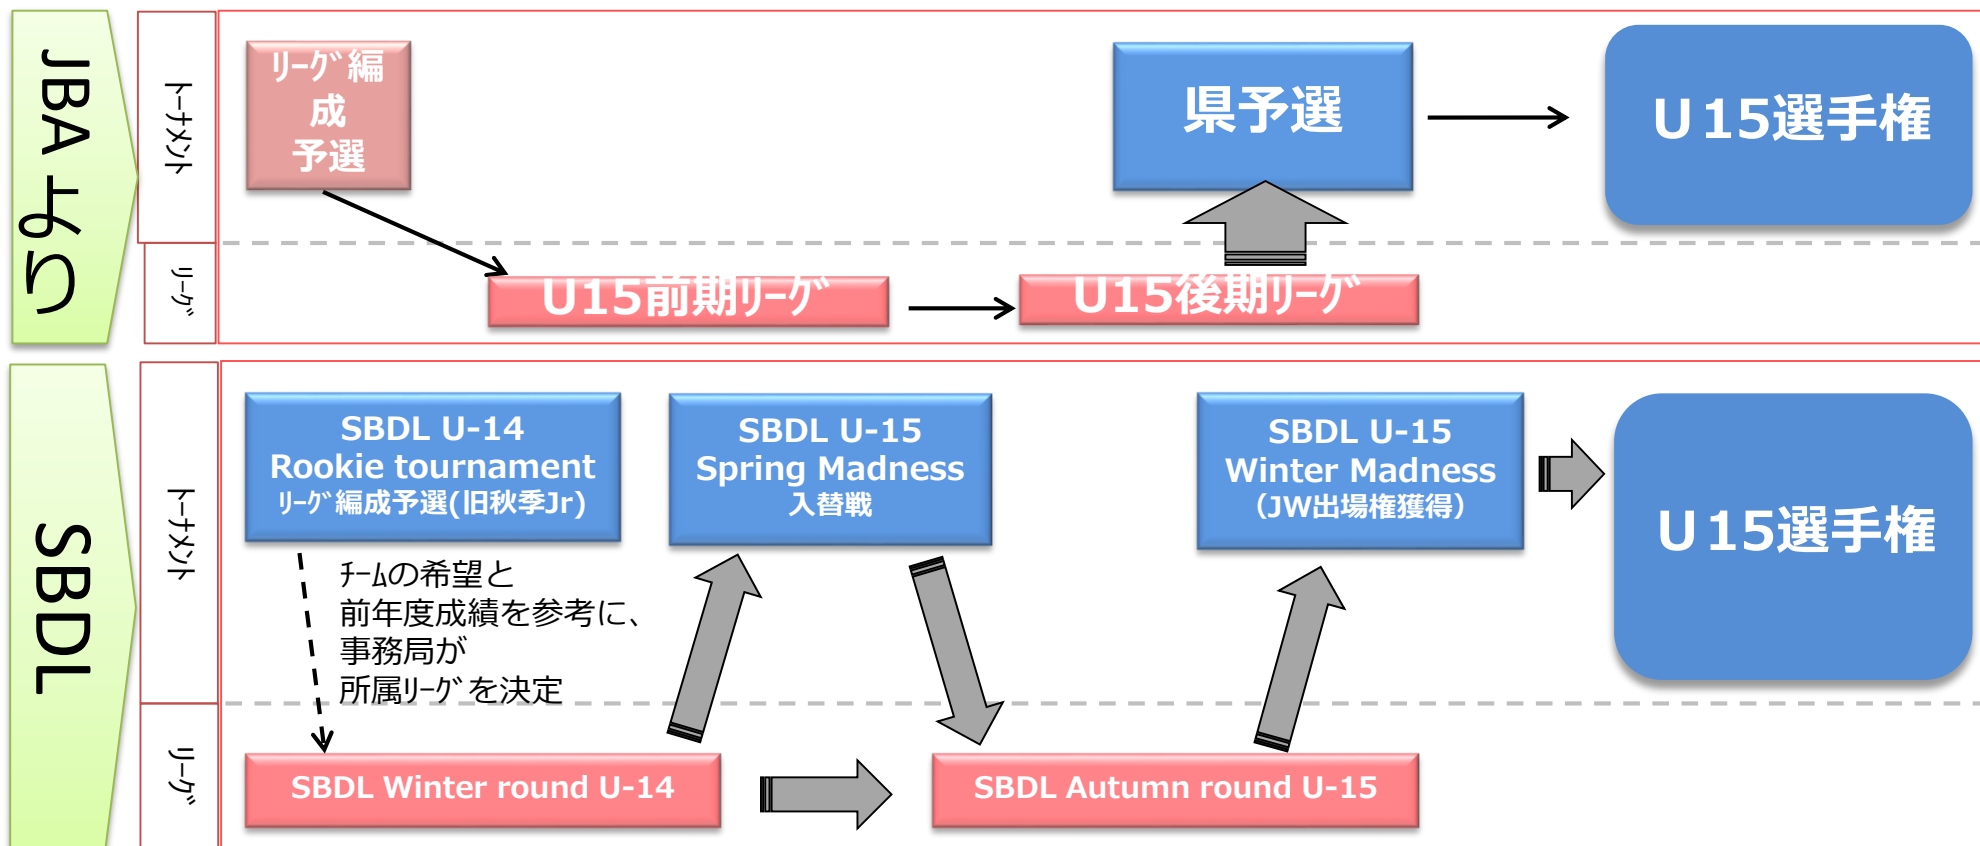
JBAより

トーナメント

リーグ

リーグ編成予選

県予選

U15選手権

U15前期リーグ

U15後期リーグ

SBDL

トーナメント

リーグ

SBDL U-14
Rookie tournament
リーグ編成予選(旧秋季Jr)

SBDL U-15
Spring Madness
入替戦

SBDL U-15
Winter Madness
(JW出場権獲得)

U15選手権

チームの希望と
前年度成績を参考に、
事務局が
所属リーグを決定

SBDL Winter round U-14

SBDL Autumn round U-15